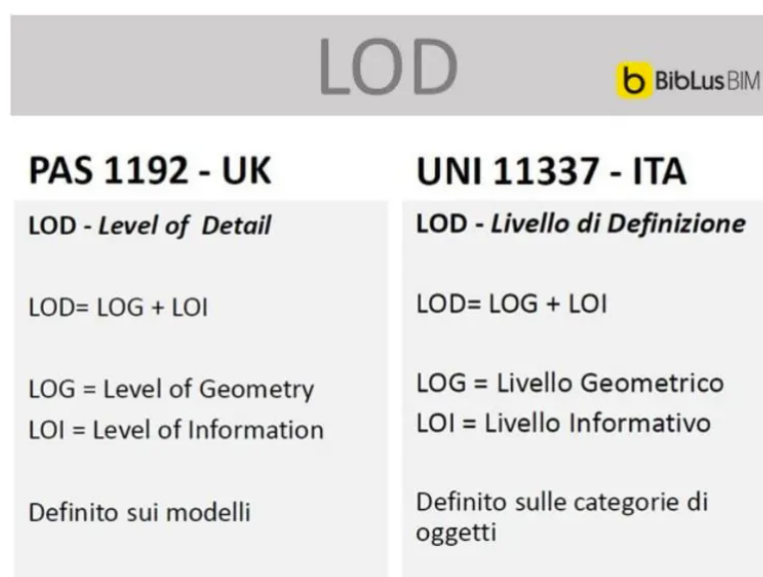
LOD

b BibLusBIM

PAS 1192 - UK

LOD - *Level of Detail*

LOD= LOG + LOI

LOG = Level of Geometry
LOI = Level of Information

Definito sui modelli

UNI 11337 - ITA

LOD - *Livello di Definizione*

LOD= LOG + LOI

LOG = Livello Geometrico
LOI = Livello Informativo

Definito sulle categorie di oggetti